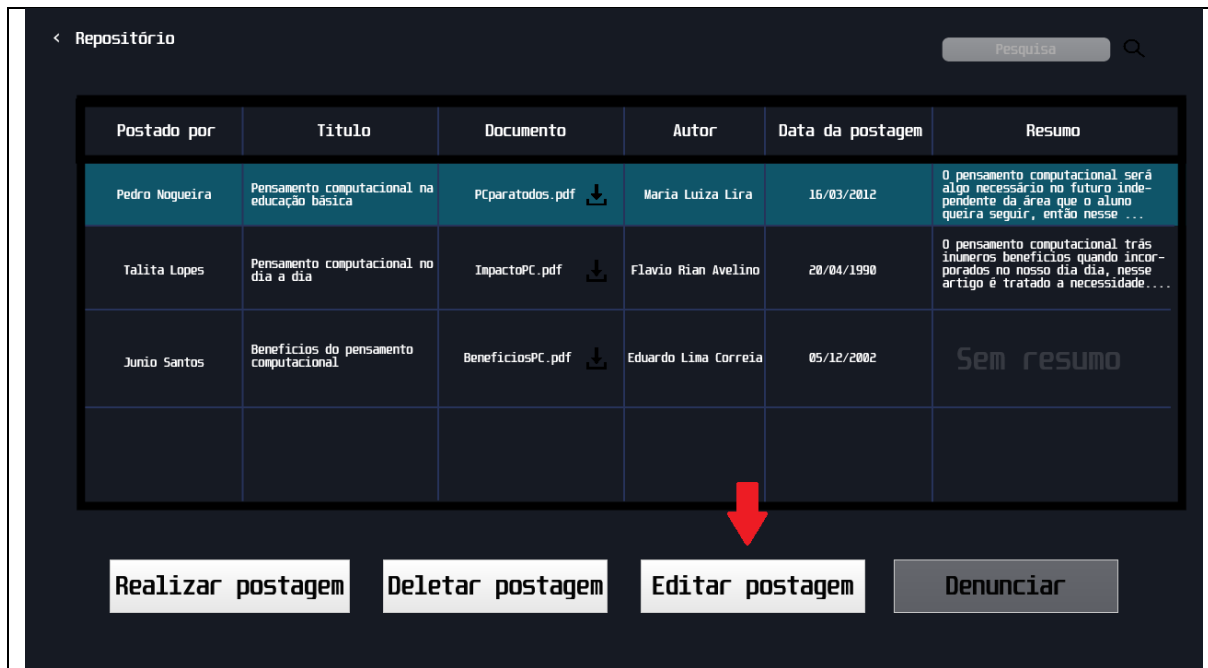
< Repositório

Pesquisa

| Postado por | Titulo | Documento | Autor | Data da postagem | Resumo |
|---|---|---|---|---|---|
| Pedro Nogueira | Pensamento computacional na educação básica | PCparatodos.pdf | Maria Luiza Lira | 16/03/2012 | O pensamento computacional será algo necessário no futuro independente da área que o aluno queira seguir, então nesse ... |
| Talita Lopes | Pensamento computacional no dia a dia | ImpactoPC.pdf | Flavio Rian Avelino | 20/04/1990 | O pensamento computacional trás inumeros beneficios quando incorporados no nosso dia dia, nesse artigo é tratado a necessidade.... |
| Junio Santos | Beneficios do pensamento computacional | BeneficiosPC.pdf | Eduardo Lima Correia | 05/12/2002 | Sem resumo |
| | | | | | |

Realizar postagem

Deletar postagem

Editar postagem

Denunciar